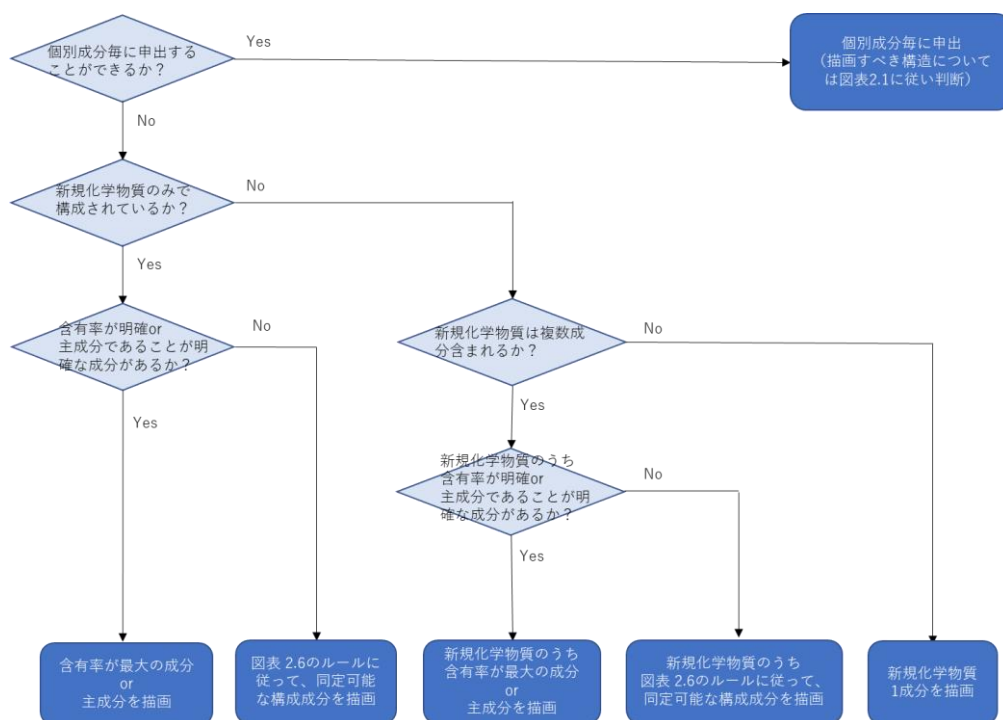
個別成分毎に申出することができるか？

Yes

個別成分毎に申出
（描画すべき構造については図表2.1に従い判断）

No

新規化学物質のみで構成されているか？

No

Yes

含有率が明確or主成分であることが明確な成分があるか？

No

新規化学物質は複数成分含まれるか？

No

Yes

Yes

新規化学物質のうち含有率が明確or主成分であることが明確な成分があるか？

No

Yes

含有率が最大の成分
or
主成分を描画

図表 2.6のルールに従って、同定可能な構成成分を描画

新規化学物質のうち
含有率が最大の成分
or
主成分を描画

新規化学物質のうち
図表 2.6のルールに従って、同定可能な構成成分を描画

新規化学物質
1成分を描画